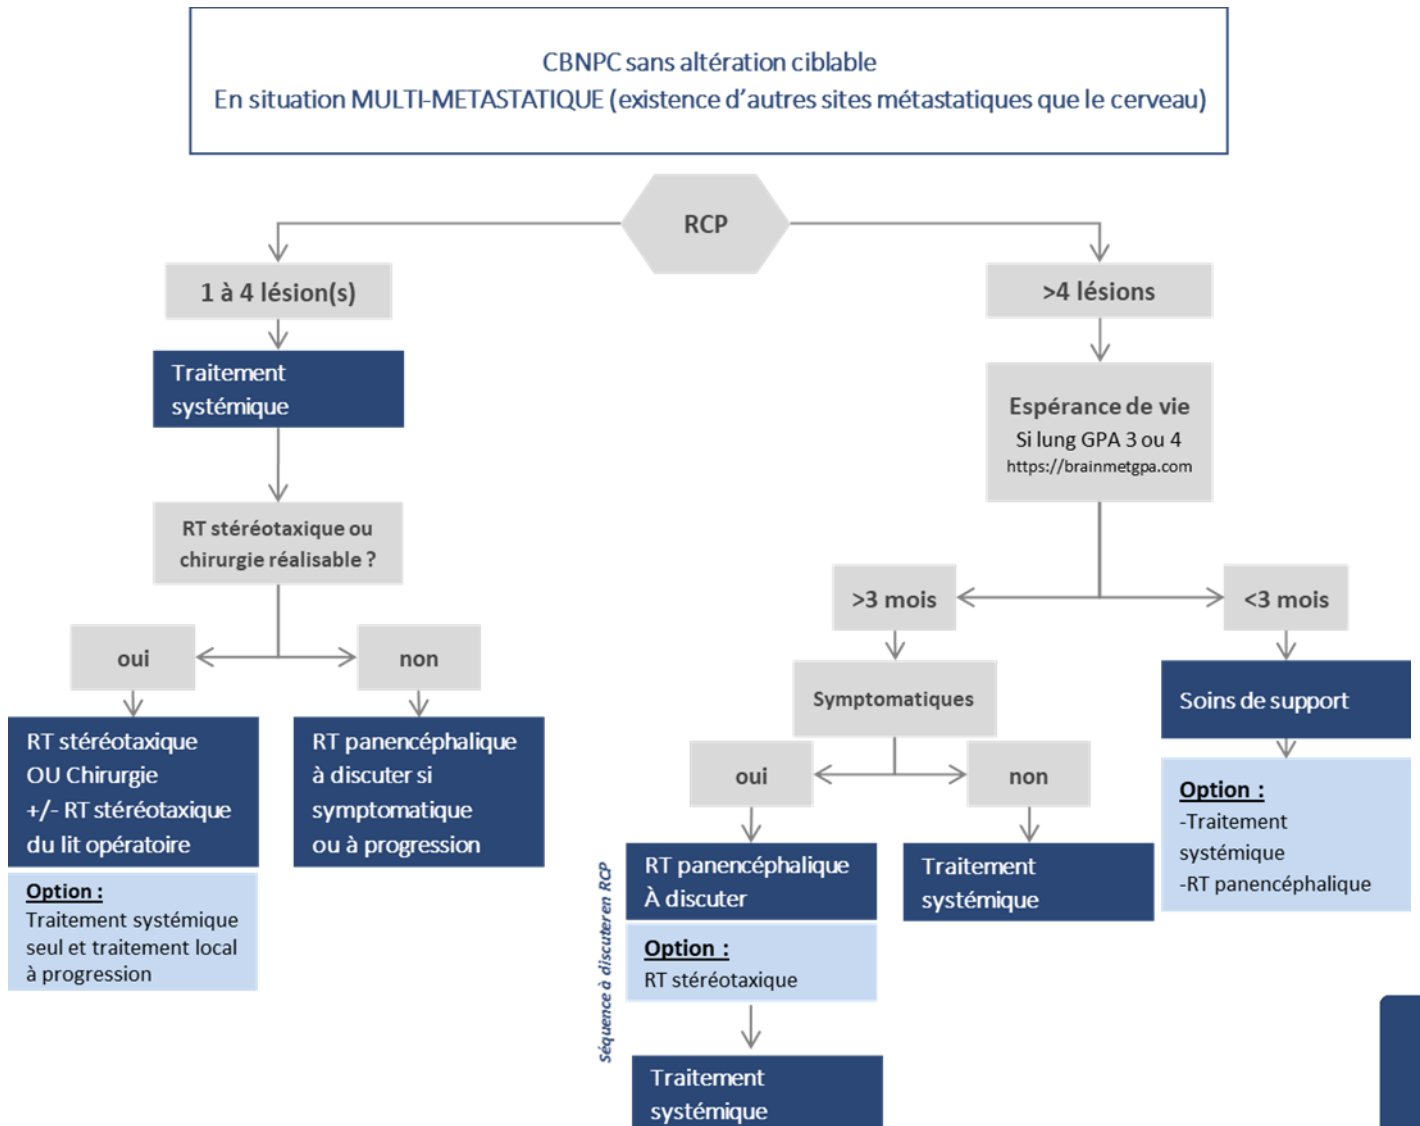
CBNPC sans altération ciblable
En situation MULTI-METASTATIQUE (existence d'autres sites métastatiques que le cerveau)

RCP

1 à 4 lésion(s)

Traitement systémique

RT stéréotaxique ou chirurgie réalisable ?

oui

non

RT stéréotaxique OU Chirurgie +/- RT stéréotaxique du lit opératoire

Option :
Traitement systémique seul et traitement local à progression

RT panencéphalique à discuter si symptomatique ou à progression

>4 lésions

Espérance de vie
Si lung GPA 3 ou 4
https://brainmetgpa.com

>3 mois

<3 mois

Symptomatiques

oui

non

Séquence à discuter en RCP

RT panencéphalique À discuter

Option :
RT stéréotaxique

Traitement systémique

Traitement systémique

Soins de support

Option :
-Traitement systémique
-RT panencéphalique